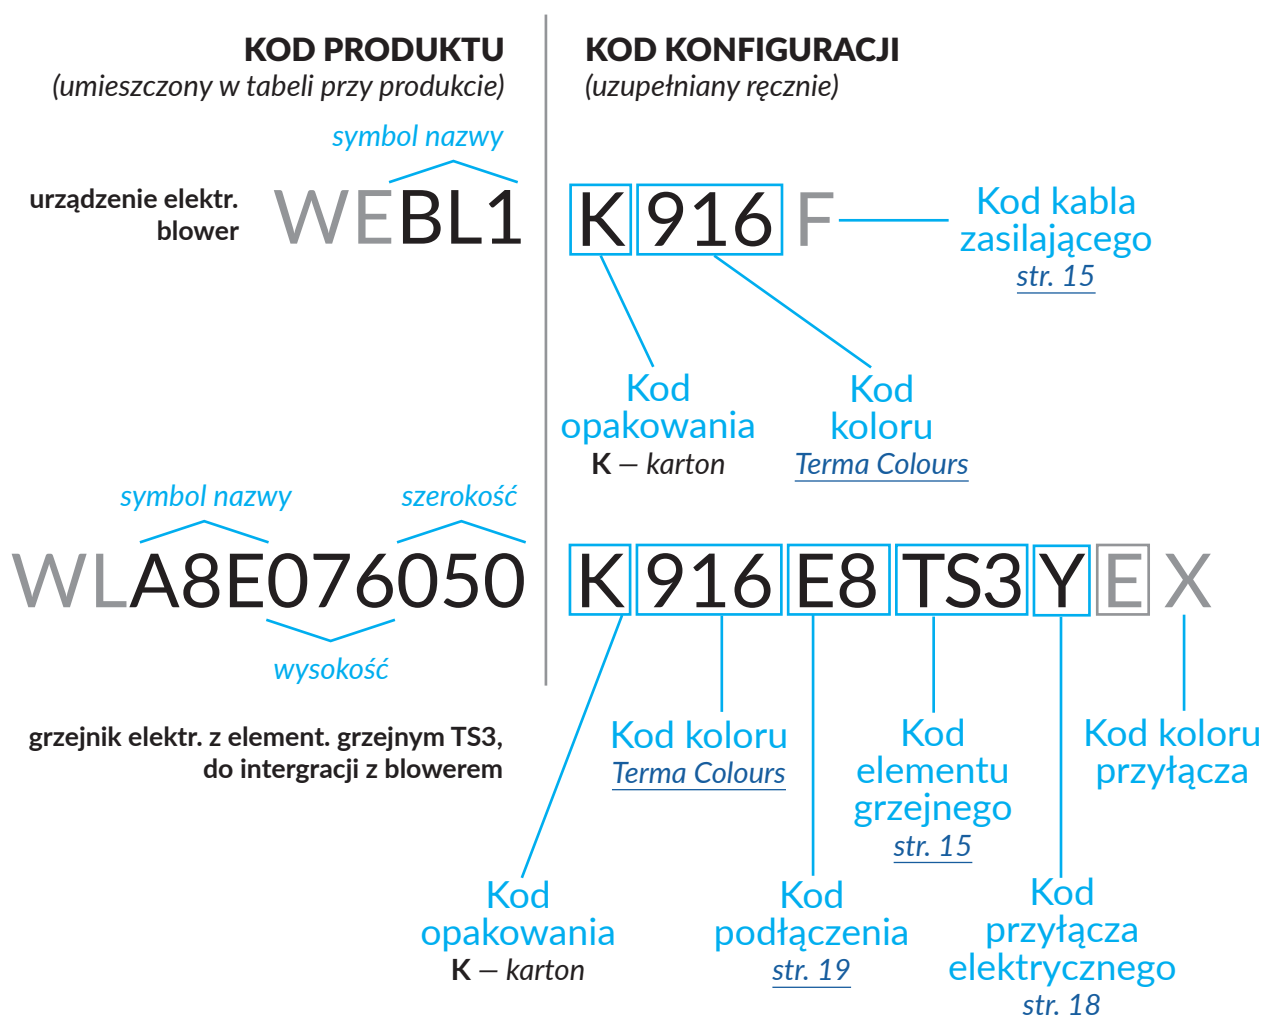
KOD PRODUKTU
(umieszczony w tabeli przy produkcie)

KOD KONFIGURACJI
(uzupełniany ręcznie)

symbol nazwy

urządzenie elektr. blower

WEBL1

K 916 F

Kod kabla zasilającego
str. 15

Kod opakowania
K – karton

Kod koloru
Terma Colours

symbol nazwy

szerokość

WLA8E076050

K 916 E8 TS3 Y E X

wysokość

grzejnik elektr. z element. grzejnym TS3, do intergracji z blowerem

Kod koloru
Terma Colours

Kod elementu grzejnego
str. 15

Kod koloru przyłącza

Kod opakowania
K – karton

Kod podłączenia
str. 19

Kod przyłącza elektrycznego
str. 18